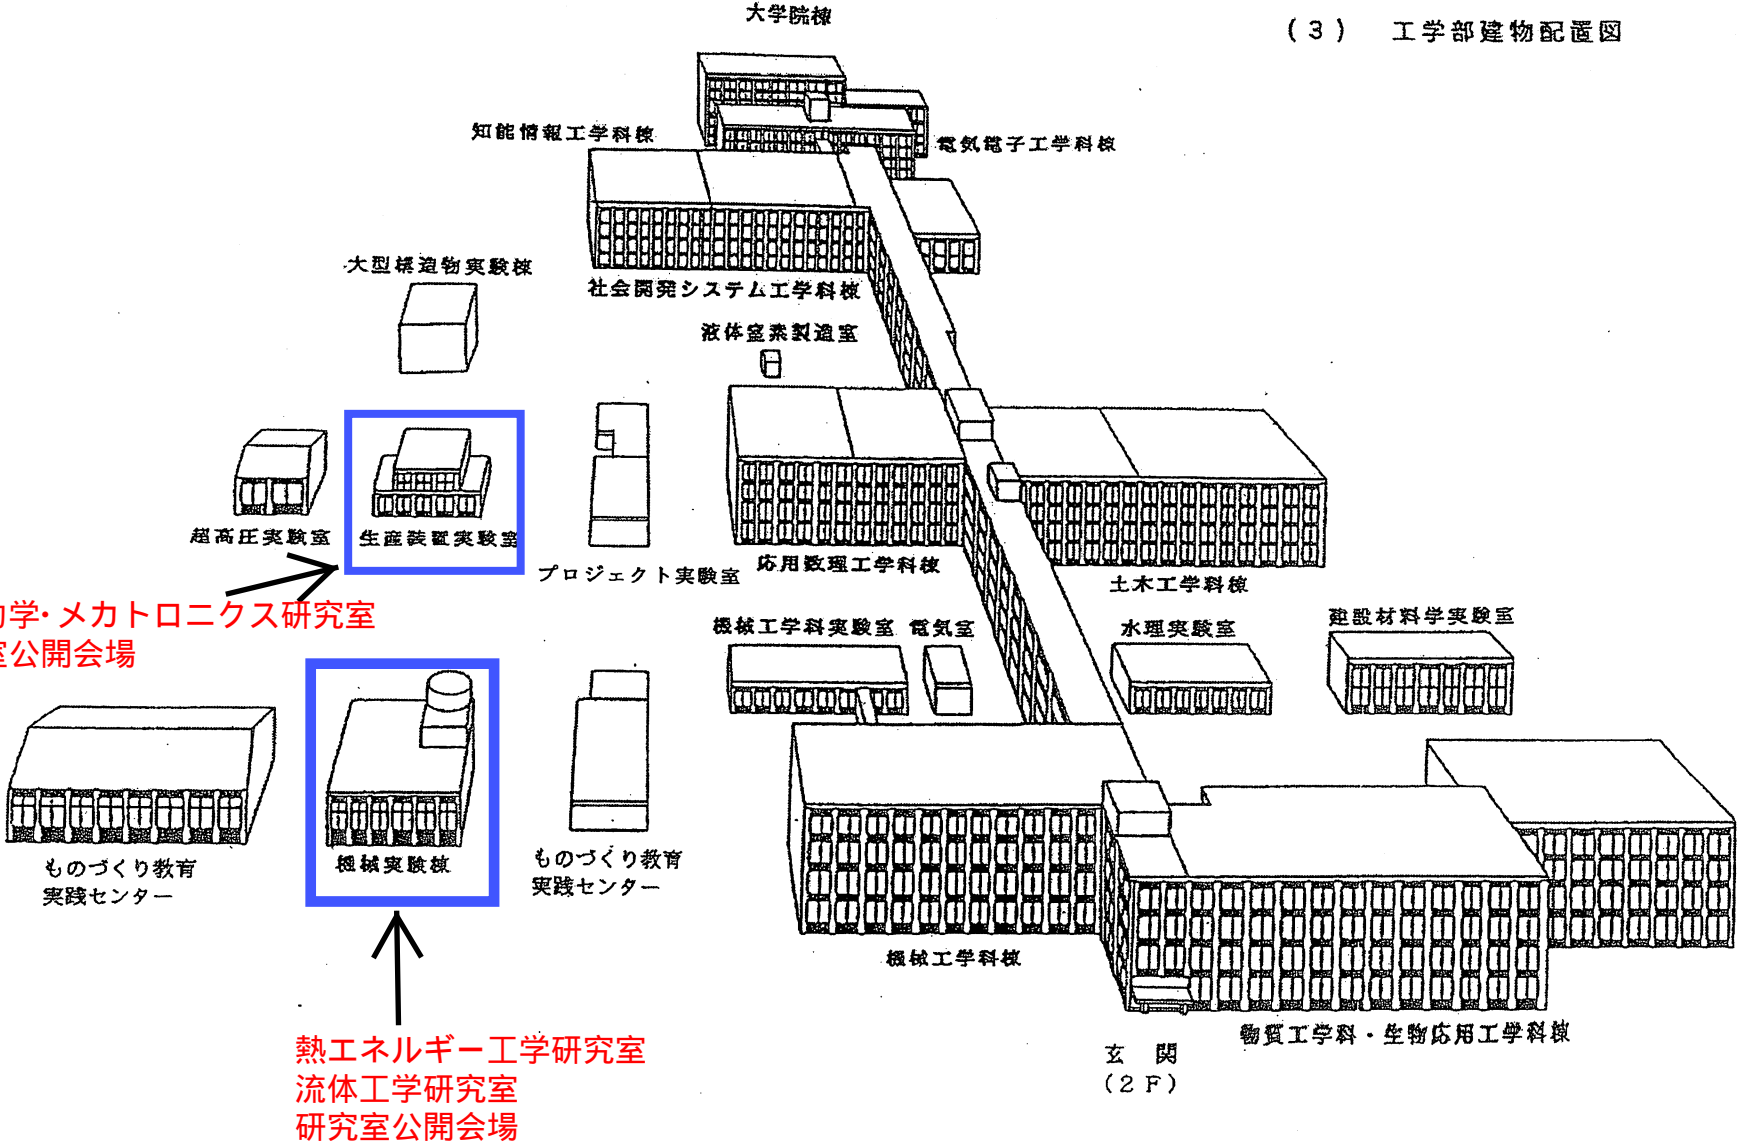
大学院棟

（３）　工学部建物配置図

知能情報工学科棟

電気電子工学科棟

大型構造物実験棟

社会開発システム工学科棟

液体窒素製造室

超高圧実験室

生産装置実験室

プロジェクト実験室

応用数理工学科棟

土木工学科棟

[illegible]学・メカトロニクス研究室
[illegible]公開会場

機械工学科実験室　電気室

水理実験室

建設材料学実験室

ものづくり教育
実践センター

機械実験棟

ものづくり教育
実践センター

機械工学科棟

玄　関
（２Ｆ）

物質工学科・生物応用工学科棟

熱エネルギー工学研究室
流体工学研究室
研究室公開会場